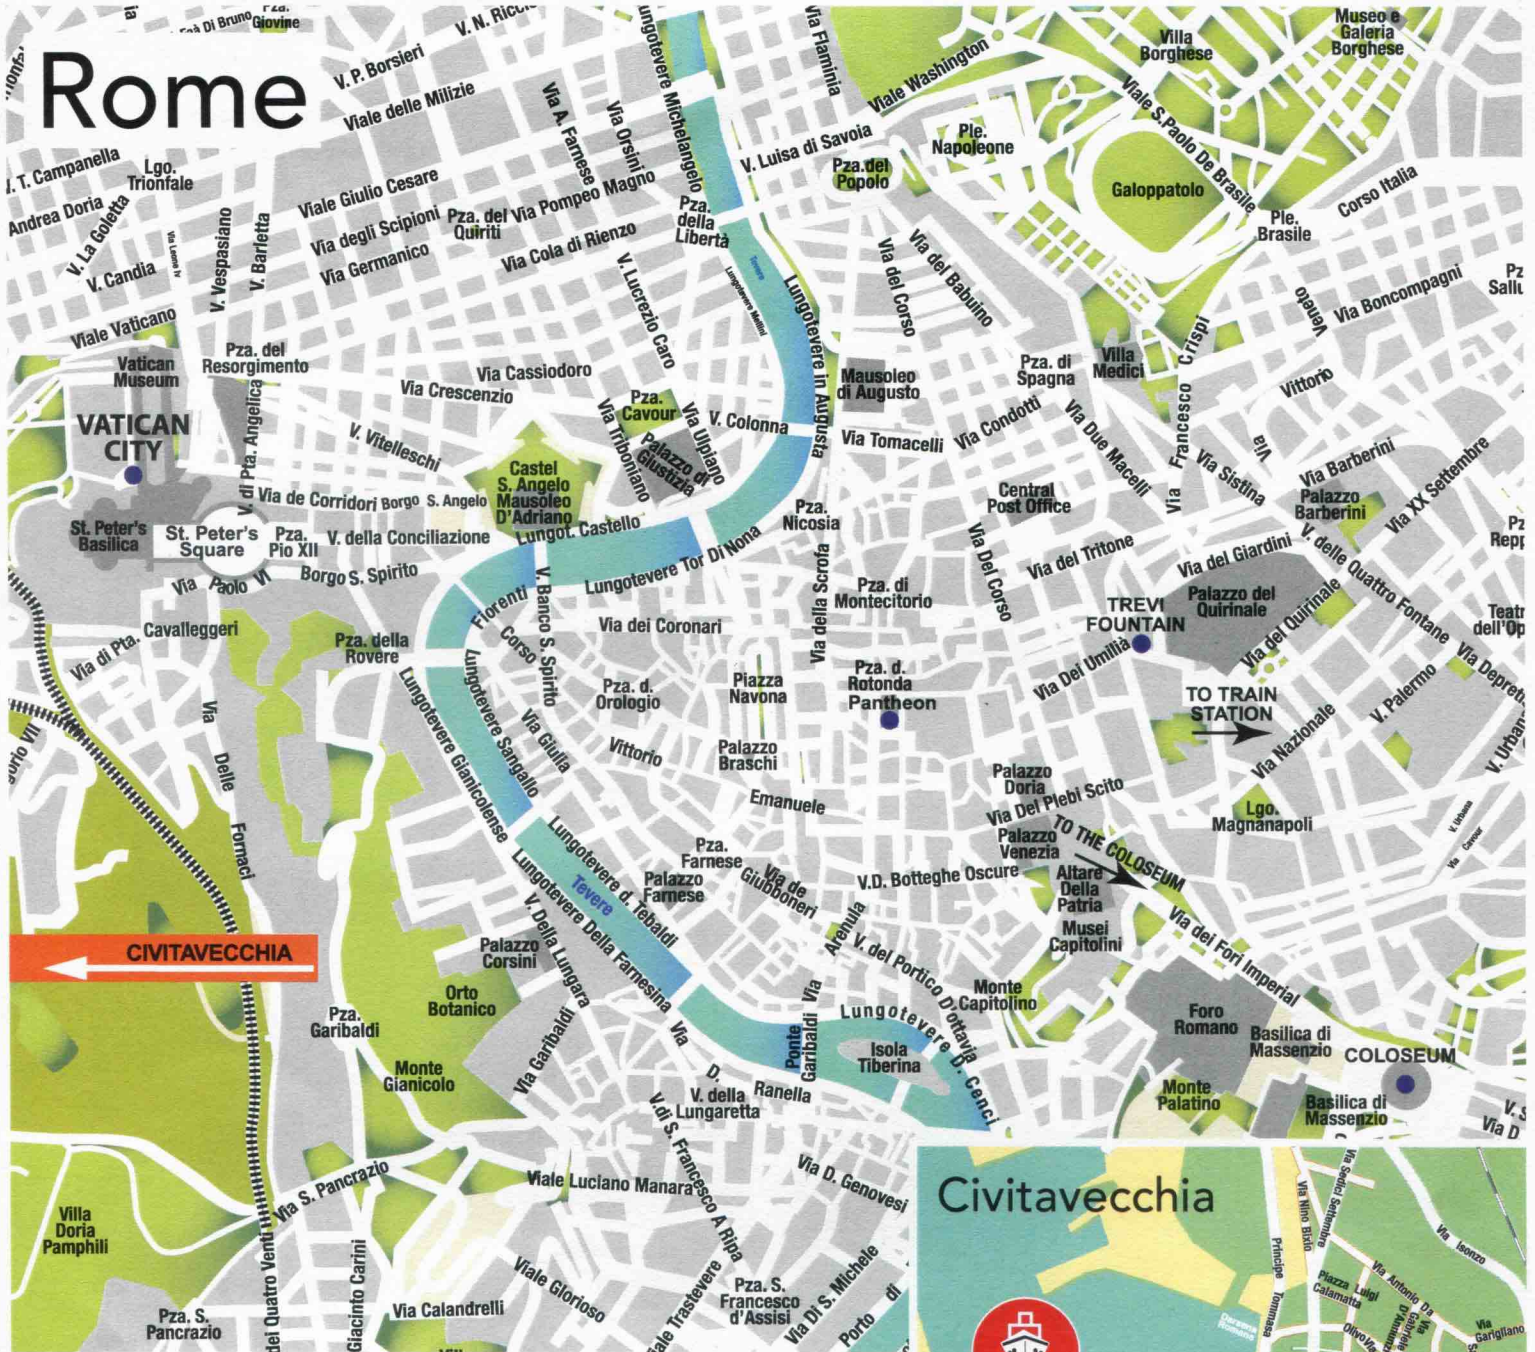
Rome

Fra Di Bruno
Pza. Giovine
V. N. Ricci
V. P. Borsieri
Viale delle Milizie
V. T. Campanella
Lgo. Trionfale
Andrea Doria
V. La Goletta
V. Candia
Via Leone IV
V. Vespasiano
V. Barletta
Viale Giulio Cesare
Via degli Scipioni
Via Germanico
Pza. del Quiriti
Via Pompeo Magno
Via Cola di Rienzo
Via A. Farnese
Via Orsini
Lungotevere Michelangelo
Pza. della Libertà
Lungotevere Mellini
Tevere
Via Flaminia
Viale Washington
V. Luisa di Savoia
Pza. del Popolo
Ple. Napoleone
Villa Borghese
Museo e Galleria Borghese
Viale S.Paolo De Brasile
Galoppatolo
Ple. Brasile
Corso Italia
Viale Vaticano
Vatican Museum
Pza. del Resorgimento
VATICAN CITY
Via Crescenzio
Via Cassiodoro
V. Lucrezio Caro
Pza. Cavour
V. Vitelleschi
Via Tribonianо
Via Ulpiano
Palazzo di Giustizia
V. Colonna
Lungotevere in Augusta
Via del Corso
Via del Babuino
Mausoleo di Augusto
Pza. di Spagna
Villa Medici
Francesco Crispi
Veneto
Via Boncompagni
Vittorio
Pza. Sallu
Castel S. Angelo
Mausoleo D'Adriano
Via de Corridori
Borgo S. Angelo
Via di Pta. Angelica
St. Peter's Basilica
St. Peter's Square
Pza. Pio XII
V. della Conciliazione
Lungot. Castello
Via Tomacelli
Via Condotti
Via Due Macelli
Via Sistina
Via
Via Barberini
Palazzo Barberini
Via XX Settembre
Central Post Office
Pza. Nicosia
Via Paolo VI
Borgo S. Spirito
Lungotevere Tor Di Nona
Florenti
Via della Scrofa
Via Del Corso
Via del Tritone
Via del Giardini
V. delle Quattro Fontane
Pza. Repp
Via di Pta. Cavalleggeri
Pza. della Rovere
Corso
V. Banco S. Spirito
Via dei Coronari
Pza. di Montecitorio
TREVI FOUNTAIN
Palazzo del Quirinale
Via del Quirinale
Teatr dell'Op
Via Depretis
Lungotevere Gianicolense
Lungotevere Sangallo
Via Giulia
Pza. d. Orologio
Piazza Navona
Pza. d. Rotonda
Pantheon
Via Del Umiltà
TO TRAIN STATION
V. Palermo
Via Nazionale
V. Urbana
Gregorio VII
Via Delle Fornaci
Vittorio
Palazzo Braschi
Emanuele
Palazzo Doria
Via Del Plebi Scito
Palazzo Venezia
TO THE COLOSEUM
Lgo. Magnanapoli
V. Urbana
Via Cavour
Pza. Farnese
Palazzo Farnese
Via de Giubbonari
V.D. Botteghe Oscure
Altare Della Patria
Via dei Fori Imperial
Lungotevere d. Tebaldi
Lungotevere Della Farnesina
Tevere
V. Della Lungara
Arenula
V. del Portico D'ottavia
Musei Capitolini
CIVITAVECCHIA
Palazzo Corsini
Orto Botanico
Pza. Garibaldi
Via Garibaldi
Via
Ponte Garibaldi
Via
Lungotevere D. Cenci
Monte Capitolino
Foro Romano
Basilica di Massenzio
COLOSEUM
Monte Gianicolo
D. V. della Lungaretta
Ranella
Isola Tiberina
Monte Palatino
Basilica di Massenzio
V. S
Via D
Via S. Pancrazio
Via di S. Francesco A Ripa
Viale Luciano Manara
Via D. Genovesi
Civitavecchia
Villa Doria Pamphili
Viale Glorioso
Viale Trastevere
Pza. S. Francesco d'Assisi
Via Di S. Michele
Porto di
Pza. S. Pancrazio
del Quattro Venti
Giacinto Carini
Via Calandrelli
Via Nino Bixio
Via Sedici Settembre
Principe Tommaso
Darsena Romana
Via Isonzo
Piazza Calamatta
Via Antonio Da Sangallo
Via Luigi Dasti
Via Gabriele D'Annunzio
Olivo
Via Garigliano